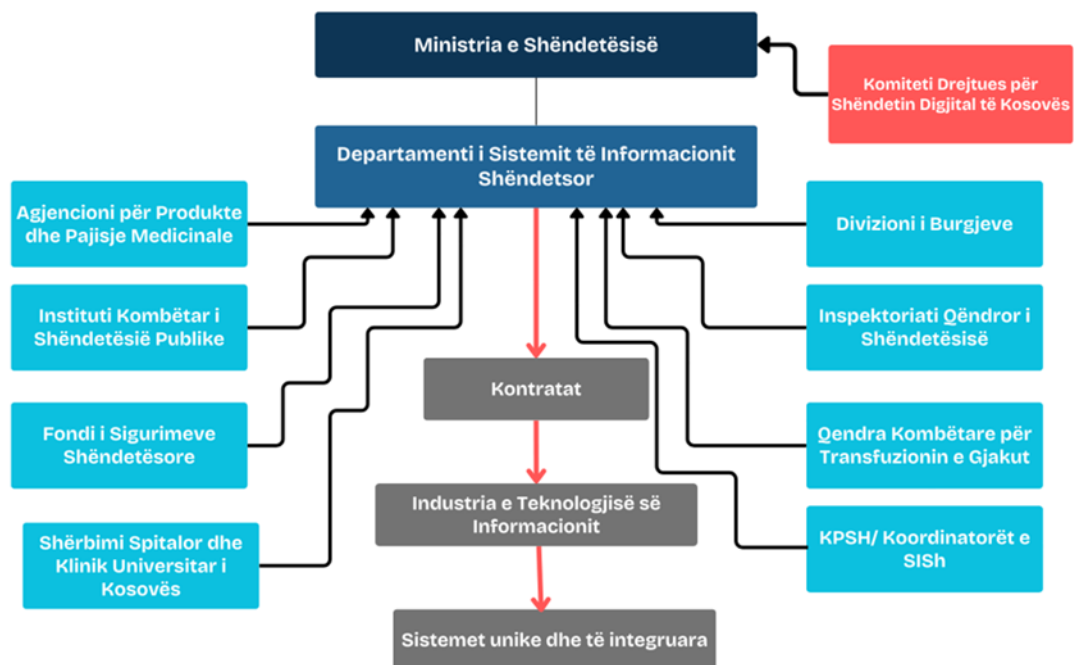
Ministria e Shëndetësisë

Komiteti Drejtues për Shëndetin Digjital të Kosovës

Departamenti i Sistemit të Informacionit Shëndetsor

Agjencioni për Produkte dhe Pajisje Medicinale

Instituti Kombëtar i Shëndetësië Publike

Fondi i Sigurimeve Shëndetësore

Shërbimi Spitalor dhe Klinik Universitar i Kosovës

Divizioni i Burgjeve

Inspektoriati Qëndror i Shëndetësisë

Qendra Kombëtare për Transfuzionin e Gjakut

KPSH/ Koordinatorët e SISh

Kontratat

Industria e Teknologjisë së Informacionit

Sistemet unike dhe të integruara